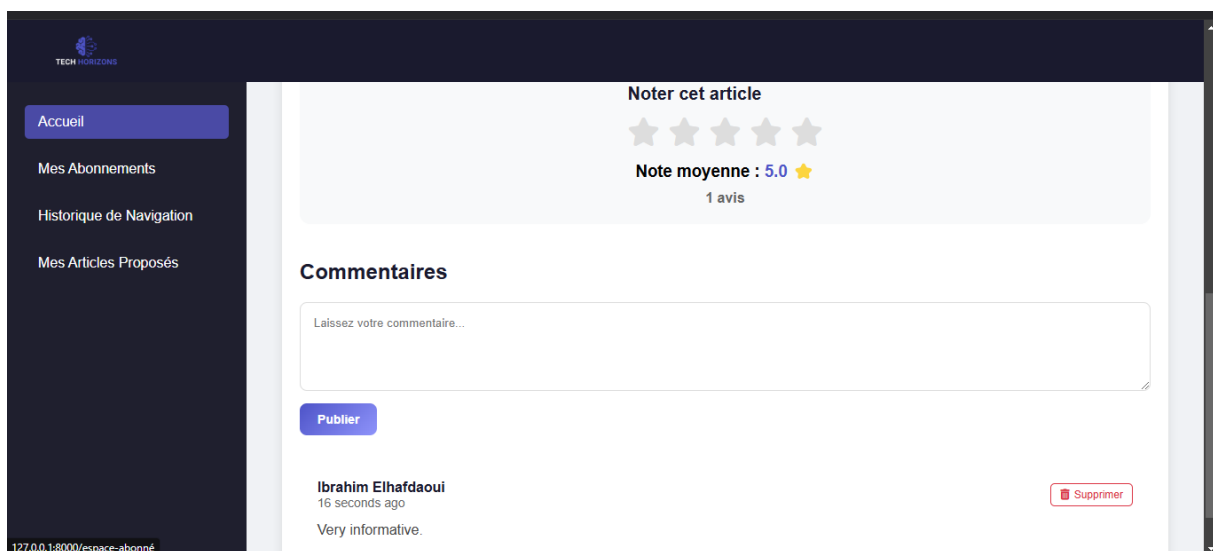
TECH HORIZONS

Accueil

Mes Abonnements

Historique de Navigation

Mes Articles Proposés

Noter cet article

Note moyenne : 5.0

1 avis

Commentaires

Laissez votre commentaire...

Publier

Ibrahim Elhafdaoui
16 seconds ago

Supprimer

Very informative.

127.0.0.1:8000/espace-abonné